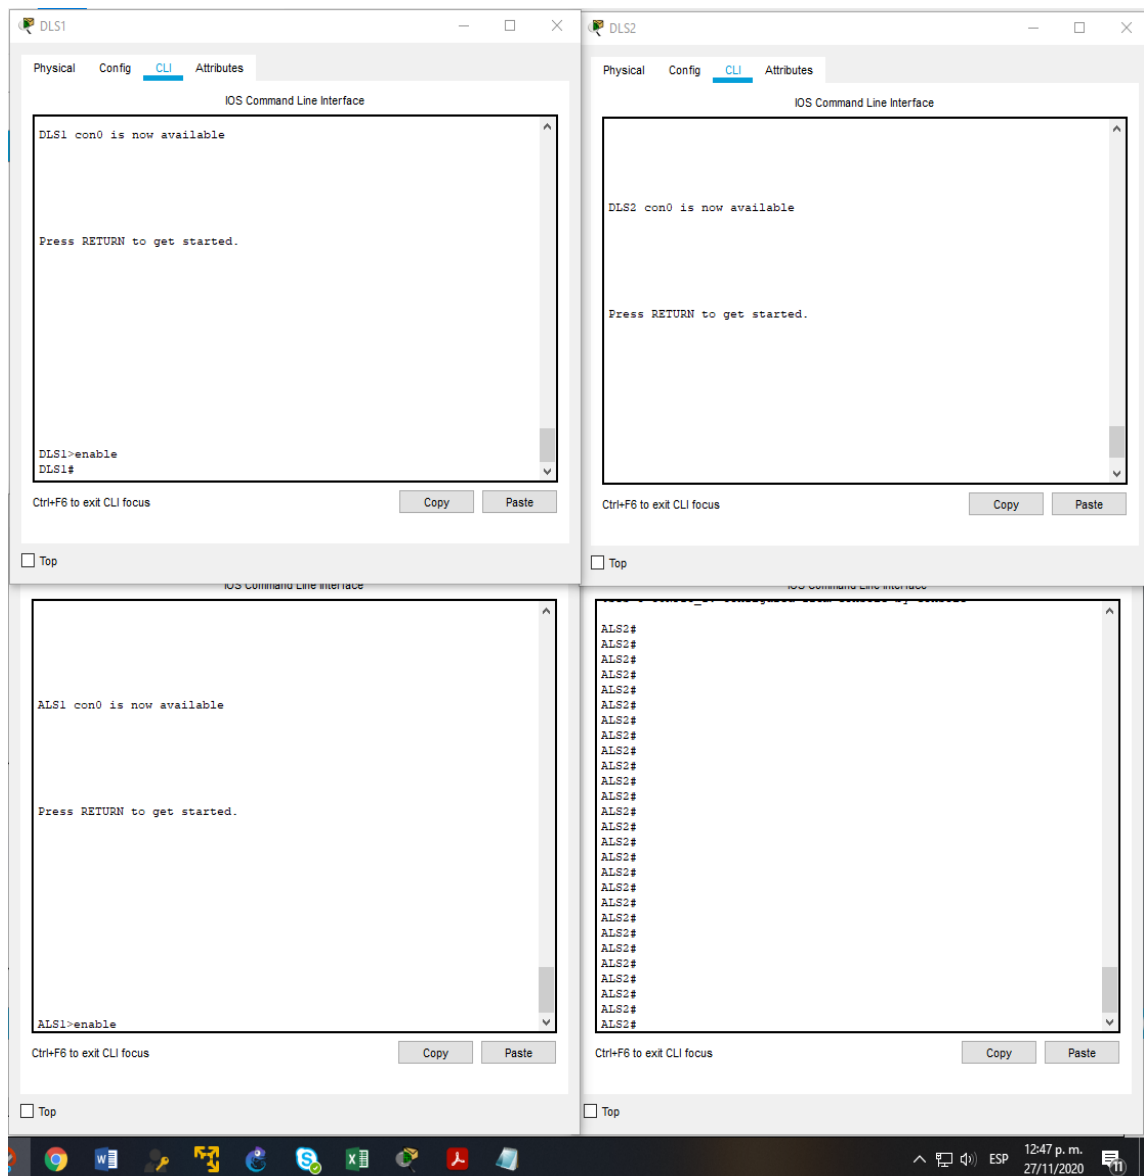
DLS1

Physical Config CLI Attributes

IOS Command Line Interface

DLS1 con0 is now available

Press RETURN to get started.

DLS1>enable
DLS1#

Ctrl+F6 to exit CLI focus

Copy Paste

Top

DLS2

Physical Config CLI Attributes

IOS Command Line Interface

DLS2 con0 is now available

Press RETURN to get started.

Ctrl+F6 to exit CLI focus

Copy Paste

Top

IOS Command Line Interface

ALS1 con0 is now available

Press RETURN to get started.

ALS1>enable

Ctrl+F6 to exit CLI focus

Copy Paste

Top

IOS Command Line Interface

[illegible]

ALS2#
ALS2#
ALS2#
ALS2#
ALS2#
ALS2#
ALS2#
ALS2#
ALS2#
ALS2#
ALS2#
ALS2#
ALS2#
ALS2#
ALS2#
ALS2#
ALS2#
ALS2#
ALS2#
ALS2#
ALS2#
ALS2#
ALS2#
ALS2#
ALS2#
ALS2#
ALS2#
ALS2#

Ctrl+F6 to exit CLI focus

Copy Paste

Top

ESP 12:47 p. m. 27/11/2020 11